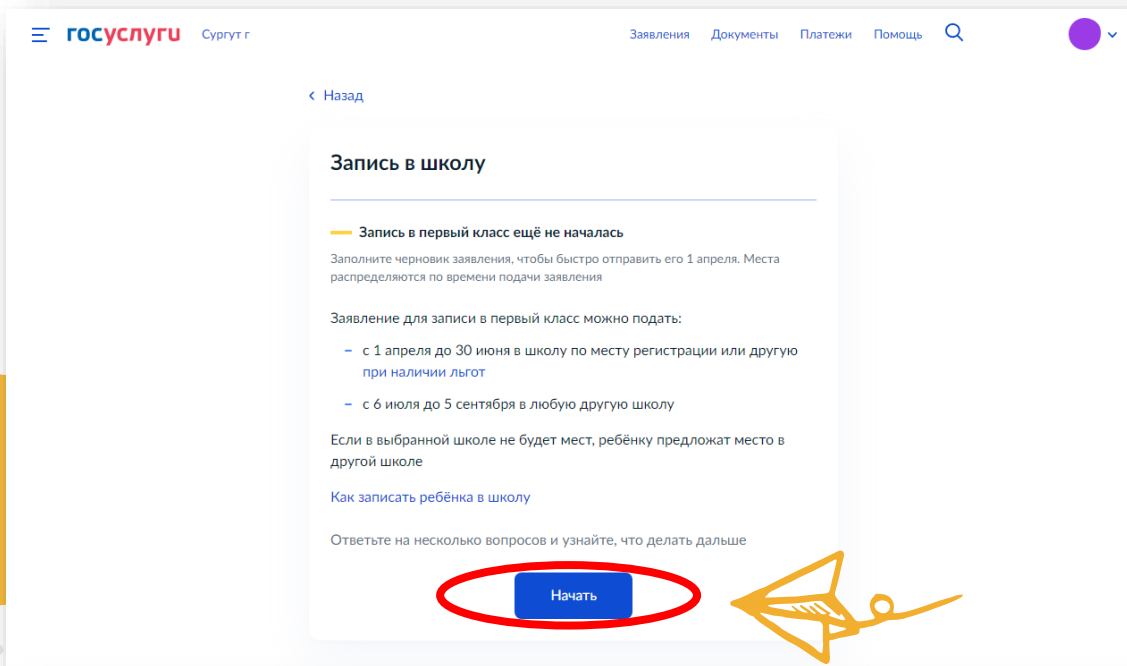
госуслуги Сургут г

Заявления Документы Платежи Помощь

‹ Назад

Запись в школу

Запись в первый класс ещё не началась

Заполните черновик заявления, чтобы быстро отправить его 1 апреля. Места распределяются по времени подачи заявления

Заявление для записи в первый класс можно подать:

– с 1 апреля до 30 июня в школу по месту регистрации или другую при наличии льгот

– с 6 июля до 5 сентября в любую другую школу

Если в выбранной школе не будет мест, ребёнку предложат место в другой школе

Как записать ребёнка в школу

Ответьте на несколько вопросов и узнайте, что делать дальше

Начать